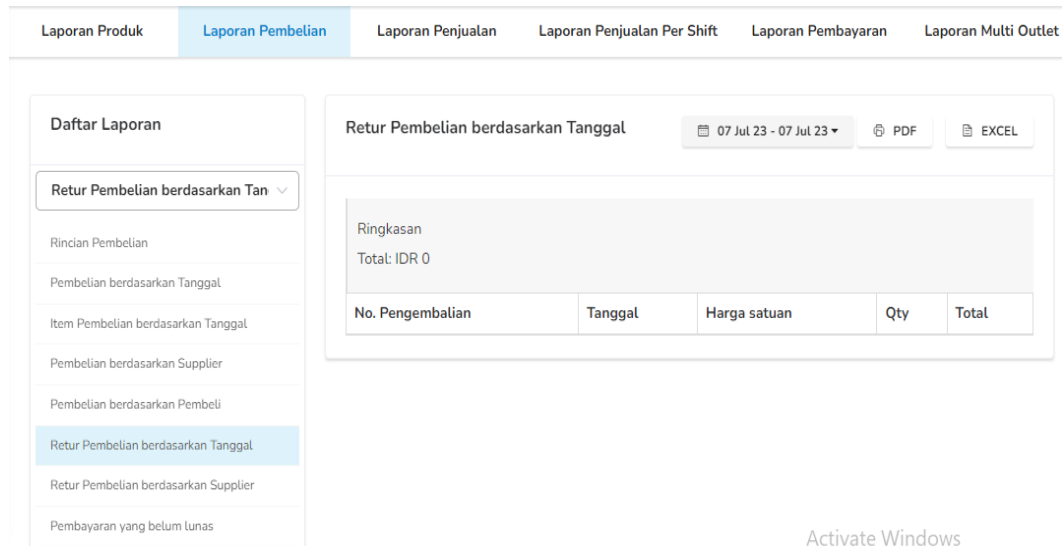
Laporan Produk | Laporan Pembelian | Laporan Penjualan | Laporan Penjualan Per Shift | Laporan Pembayaran | Laporan Multi Outlet

Daftar Laporan

Retur Pembelian berdasarkan Tan

Rincian Pembelian

Pembelian berdasarkan Tanggal

Item Pembelian berdasarkan Tanggal

Pembelian berdasarkan Supplier

Pembelian berdasarkan Pembeli

Retur Pembelian berdasarkan Tanggal

Retur Pembelian berdasarkan Supplier

Pembayaran yang belum lunas

Retur Pembelian berdasarkan Tanggal

07 Jul 23 - 07 Jul 23

PDF

EXCEL

Ringkasan

Total: IDR 0

| No. Pengembalian | Tanggal | Harga satuan | Qty | Total |
|---|---|---|---|---|

Activate Windows